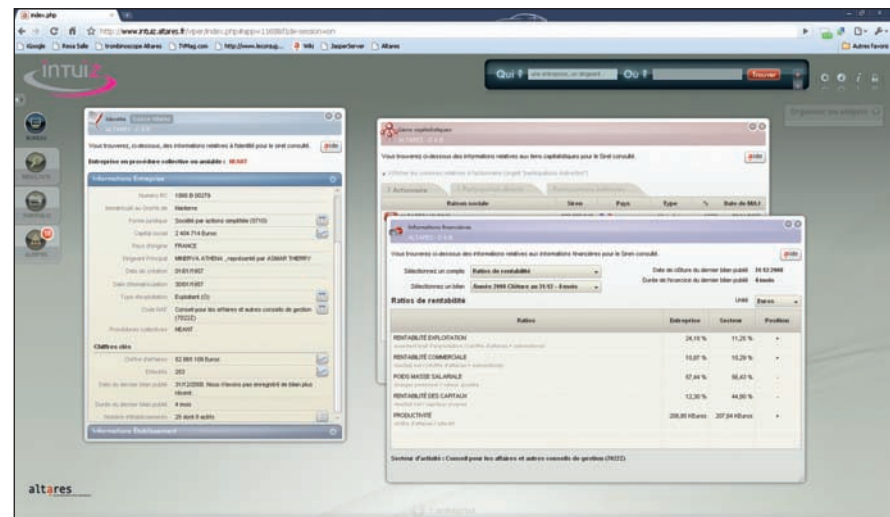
index.php

http://www.intuiz.altares.fr/viper/index.php

Google | Press Salle | Scanbiroscope Altares | TMag.com | http://www.lexcorpg... | Wiki | JasperServer | Altares

Autres favoris

INTUIZ

Qui ? | Où ? | Trouver

Identité

Vous trouverez, ci-dessous, des informations relatives à l'identité pour le Siret consulté. | Aide

Entreprise en procédure collective ou amiable : NEANT

Informations Entreprise

| | |
|---|---|
| Numéro RC | 1999 B 00279 |
| | Nanterre |
| Forme juridique | Société par actions simplifiée (5710) |
| Capital social | 2 404 714 Euros |
| Pays d'origine | FRANCE |
| Dirigeant Principal | MINERVA ATHENA , représenté par ADMAR THIERRY |
| Date de création | 01/01/1957 |
| | 30/01/1957 |
| Type d'exploitation | Exploitant (O) |
| Code NAF | Conseil pour les affaires et autres conseils de gestion (7022Z) |
| Procédures collectives | NEANT |

Chiffres clés

| | |
|---|---|
| Chiffre d'affaires | 52 995 109 Euros |
| Effectifs | 203 |
| Date du dernier bilan publié | 31/12/2008. Nous n'avons pas enregistré de bilan plus récent. |
| Durée du dernier bilan publié | 4 mois |
| Nombre d'établissements | 20 dont 8 actifs |

Informations Etablissement

Liens capitalistiques

Vous trouverez ci-dessous des informations relatives aux liens capitalistiques pour le Siret consulté. | Aide

| Raison sociale | Siren | Pays | Type | % | Date de MAJ |
|---|---|---|---|---|---|

Informations financières

Vous trouverez ci-dessous des informations relatives aux informations financières pour le Siret consulté. | Aide

Sélectionnez un compte: Ratios de rentabilité

Sélectionnez un bilan: Année 2008 Clôture au 31/12 - 4 mois

Date de clôture du dernier bilan publié 31/12/2008
Durée de l'exercice du dernier bilan publié 4 mois

Ratios de rentabilité

Unité Euros

| Ratios | Entreprise | Secteur | Position |
|---|---|---|---|
| RENTABILITÉ EXPLOITATION | 24,19 % | 11,26 % | + |
| RENTABILITÉ COMMERCIALE | 10,07 % | 10,29 % | + |
| POIDS MASSE SALARIALE | 57,44 % | 56,43 % | - |
| RENTABILITÉ DES CAPITAUX | 12,30 % | 44,90 % | - |
| PRODUCTIVITÉ | 208,00 KEuros | 207,04 KEuros | + |

Secteur d'activité : Conseil pour les affaires et autres conseils de gestion (7022Z)

altares